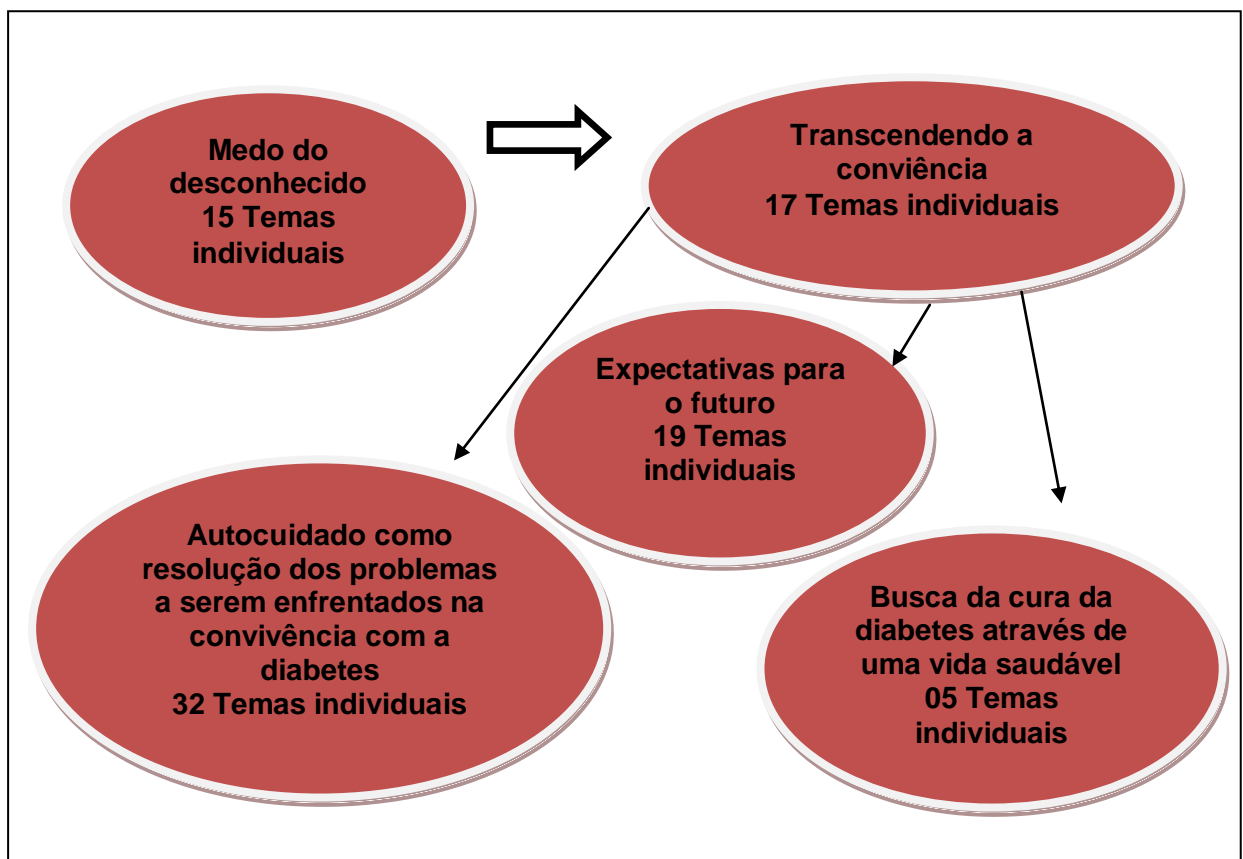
Medo do desconhecido
15 Temas individuais

Transcendendo a conviência
17 Temas individuais

Expectativas para o futuro
19 Temas individuais

Autocuidado como resolução dos problemas a serem enfrentados na convivência com a diabetes
32 Temas individuais

Busca da cura da diabetes através de uma vida saudável
05 Temas individuais